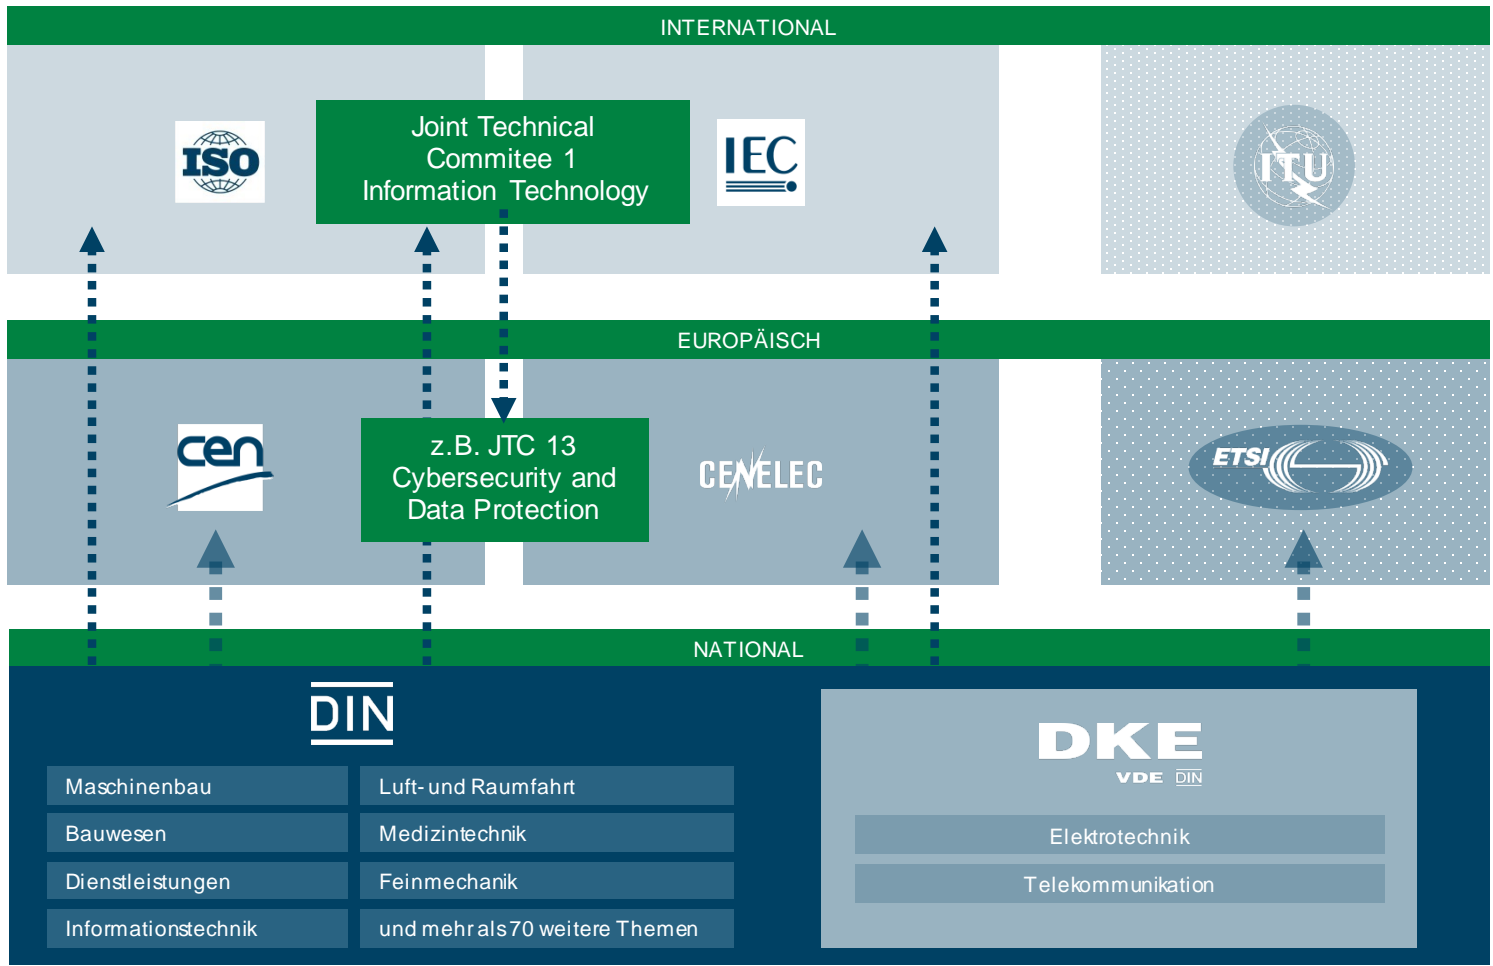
INTERNATIONAL

ISO

Joint Technical Commitee 1 Information Technology

IEC

ITU

EUROPÄISCH

cen

z.B. JTC 13 Cybersecurity and Data Protection

CENELEC

ETSI

NATIONAL

DIN

Maschinenbau

Luft- und Raumfahrt

Bauwesen

Medizintechnik

Dienstleistungen

Feinmechanik

Informationstechnik

und mehr als 70 weitere Themen

DKE

VDE DIN

Elektrotechnik

Telekommunikation